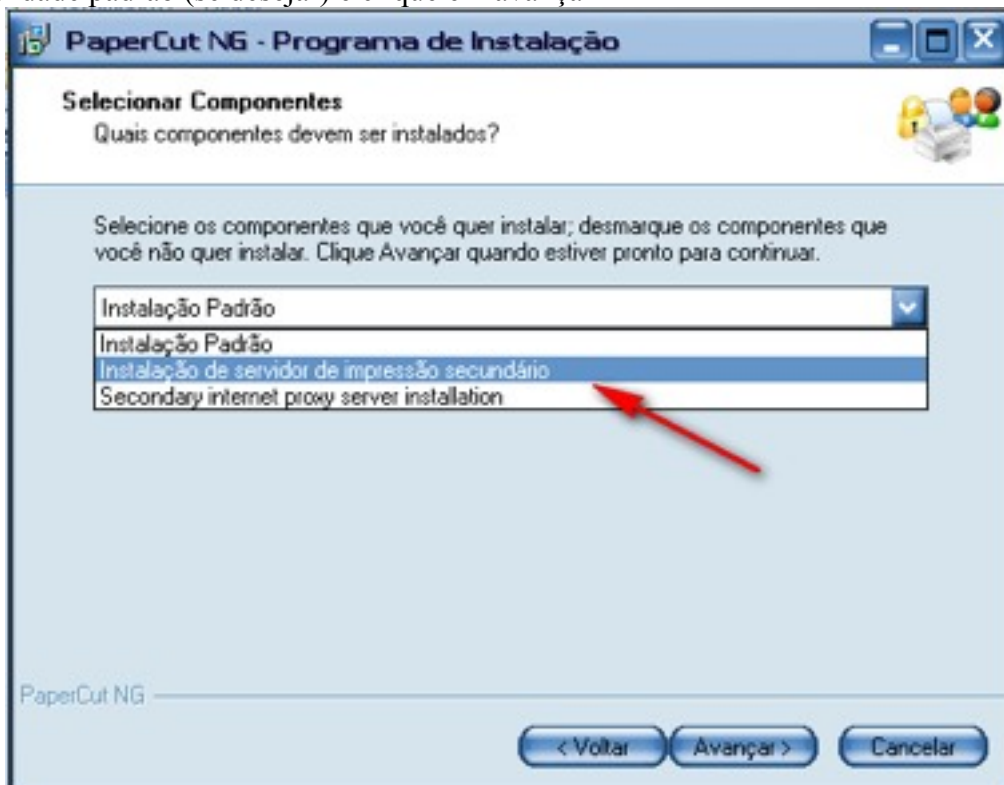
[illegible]

PaperCut NG - Programa de Instalação

Selecionar Componentes
Quais componentes devem ser instalados?

Selecione os componentes que você quer instalar; desmarque os componentes que você não quer instalar. Clique Avançar quando estiver pronto para continuar.

Instalação Padrão

Instalação Padrão
Instalação de servidor de impressão secundário
Secondary internet proxy server installation

PaperCut NG

< Voltar
Avançar >
Cancelar